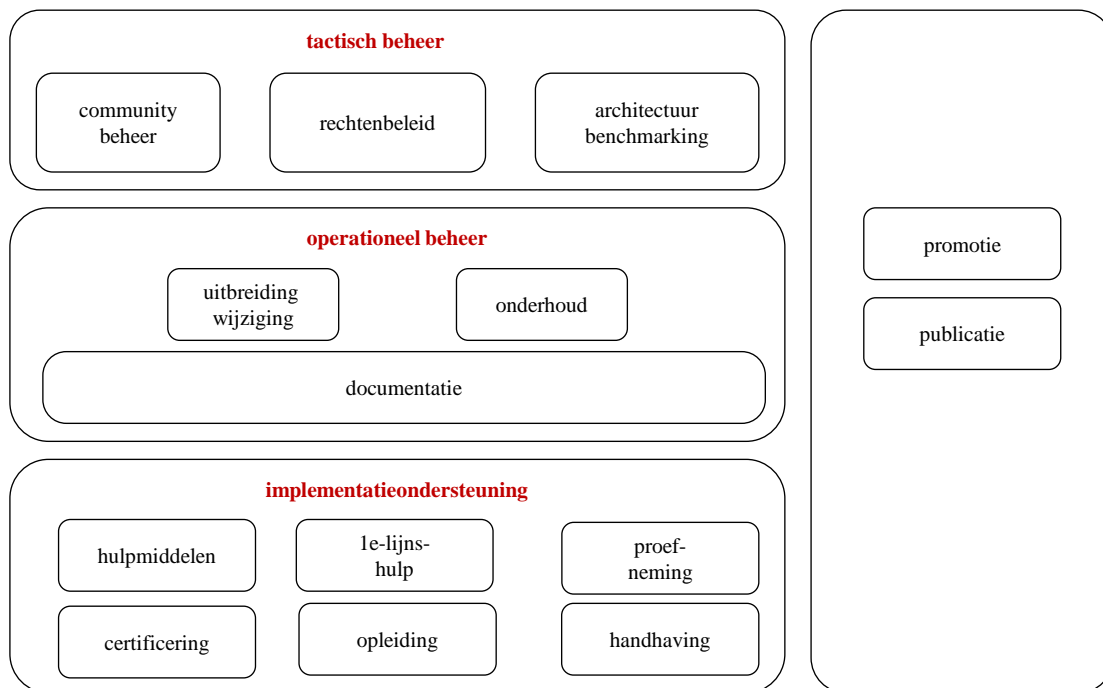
tactisch beheer

community beheer

rechtenbeleid

architectuur benchmarking

operationeel beheer

uitbreiding wijziging

onderhoud

documentatie

implementatieondersteuning

hulpmiddelen

1e-lijns-hulp

proefneming

certificering

opleiding

handhaving

promotie

publicatie